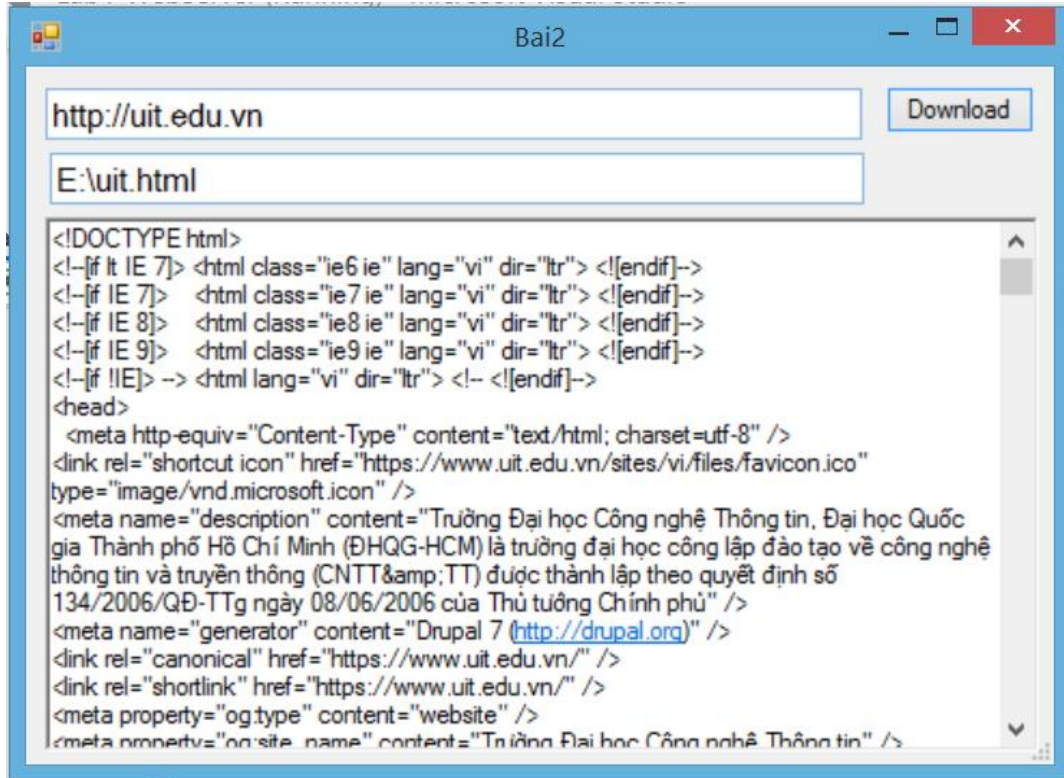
Bai2

http://uit.edu.vn

Download

E:\uit.html

<!DOCTYPE html>
<!--[if lt IE 7]> <html class="ie6 ie" lang="vi" dir="ltr"> <![endif]-->
<!--[if IE 7]> <html class="ie7 ie" lang="vi" dir="ltr"> <![endif]-->
<!--[if IE 8]> <html class="ie8 ie" lang="vi" dir="ltr"> <![endif]-->
<!--[if IE 9]> <html class="ie9 ie" lang="vi" dir="ltr"> <![endif]-->
<!--[if !IE]> --> <html lang="vi" dir="ltr"> <!-- <![endif]-->
<head>
<meta http-equiv="Content-Type" content="text/html; charset=utf-8" />
<link rel="shortcut icon" href="https://www.uit.edu.vn/sites/vi/files/favicon.ico" type="image/vnd.microsoft.icon" />
<meta name="description" content="Trường Đại học Công nghệ Thông tin, Đại học Quốc gia Thành phố Hồ Chí Minh (ĐHQG-HCM) là trường đại học công lập đào tạo về công nghệ thông tin và truyền thông (CNTT&amp;TT) được thành lập theo quyết định số 134/2006/QĐ-TTg ngày 08/06/2006 của Thủ tướng Chính phủ" />
<meta name="generator" content="Drupal 7 (http://drupal.org)" />
<link rel="canonical" href="https://www.uit.edu.vn/" />
<link rel="shortlink" href="https://www.uit.edu.vn/" />
<meta property="og:type" content="website" />
<meta property="og:site_name" content="Trường Đại học Công nghệ Thông tin" />